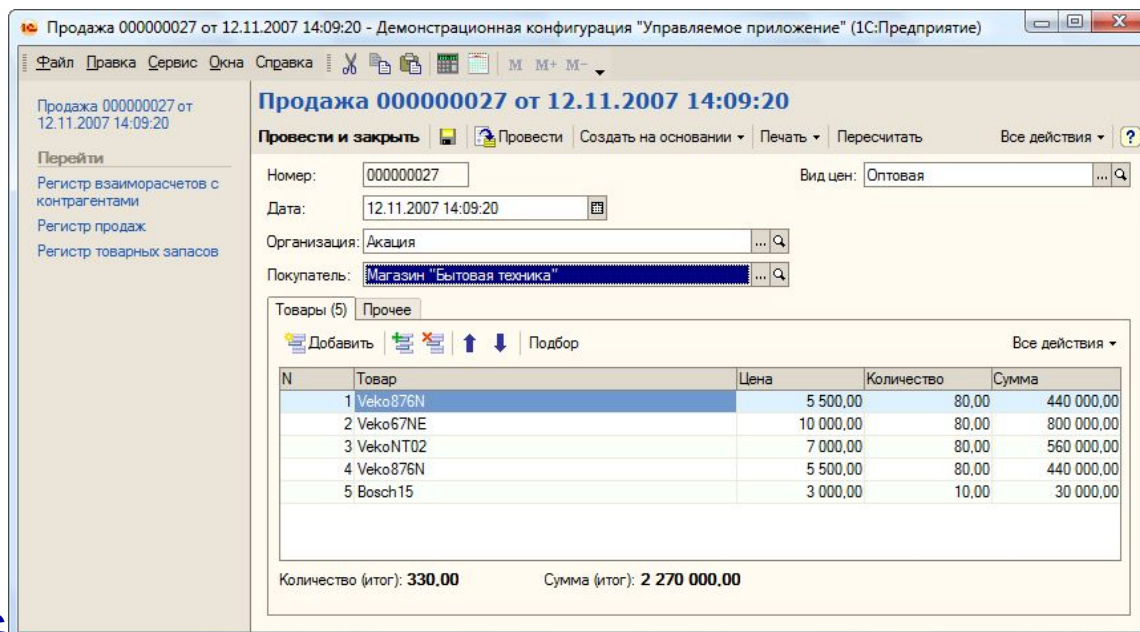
Продажа 000000027 от 12.11.2007 14:09:20 - Демонстрационная конфигурация "Управляемое приложение" (1С:Предприятие)

Файл Правка Сервис Окна Справка M M+ M-

Продажа 000000027 от 12.11.2007 14:09:20

Перейти

Регистр взаиморасчетов с контрагентами

Регистр продаж

Регистр товарных запасов

Продажа 000000027 от 12.11.2007 14:09:20

Провести и закрыть | Провести | Создать на основании | Печать | Пересчитать | Все действия | ?

Номер: 000000027

Вид цен: Оптовая

Дата: 12.11.2007 14:09:20

Организация: Акация

Покупатель: Магазин "Бытовая техника"

Товары (5) | Прочее

Добавить | Подбор | Все действия

| N | Товар | Цена | Количество | Сумма |
|---|---|---|---|---|
| 1 | Veko876N | 5 500,00 | 80,00 | 440 000,00 |
| 2 | Veko67NE | 10 000,00 | 80,00 | 800 000,00 |
| 3 | VekoNT02 | 7 000,00 | 80,00 | 560 000,00 |
| 4 | Veko876N | 5 500,00 | 80,00 | 440 000,00 |
| 5 | Bosch15 | 3 000,00 | 10,00 | 30 000,00 |

Количество (итог): 330,00 Сумма (итог): 2 270 000,00